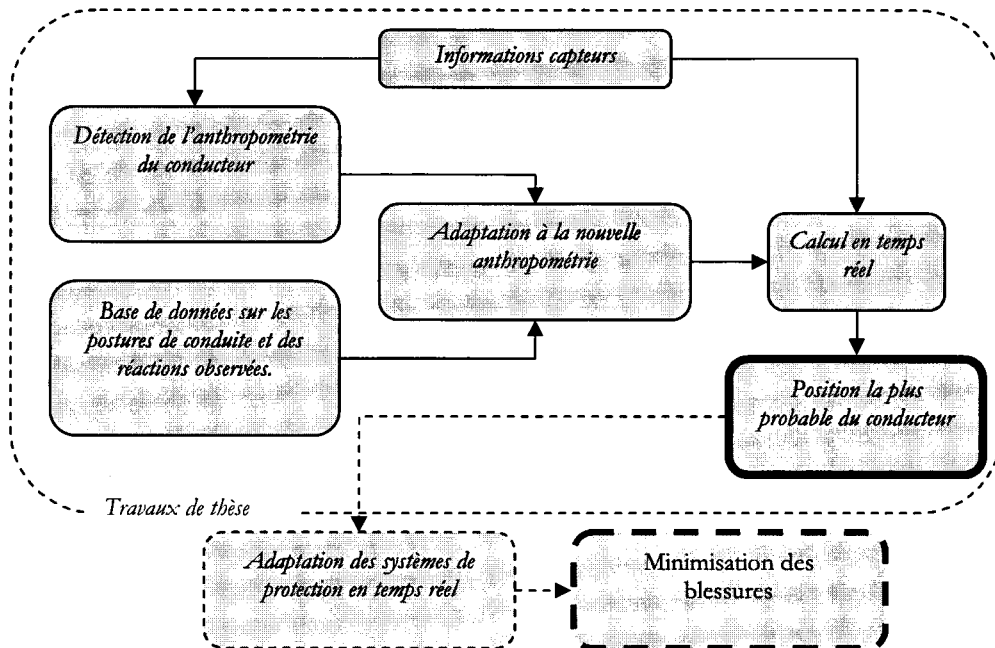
Informations capteurs

Détection de l'anthropométrie du conducteur

Adaptation à la nouvelle anthropométrie

Calcul en temps réel

Base de données sur les postures de conduite et des réactions observées.

Position la plus probable du conducteur

Travaux de thèse

Adaptation des systèmes de protection en temps réel

Minimisation des blessures